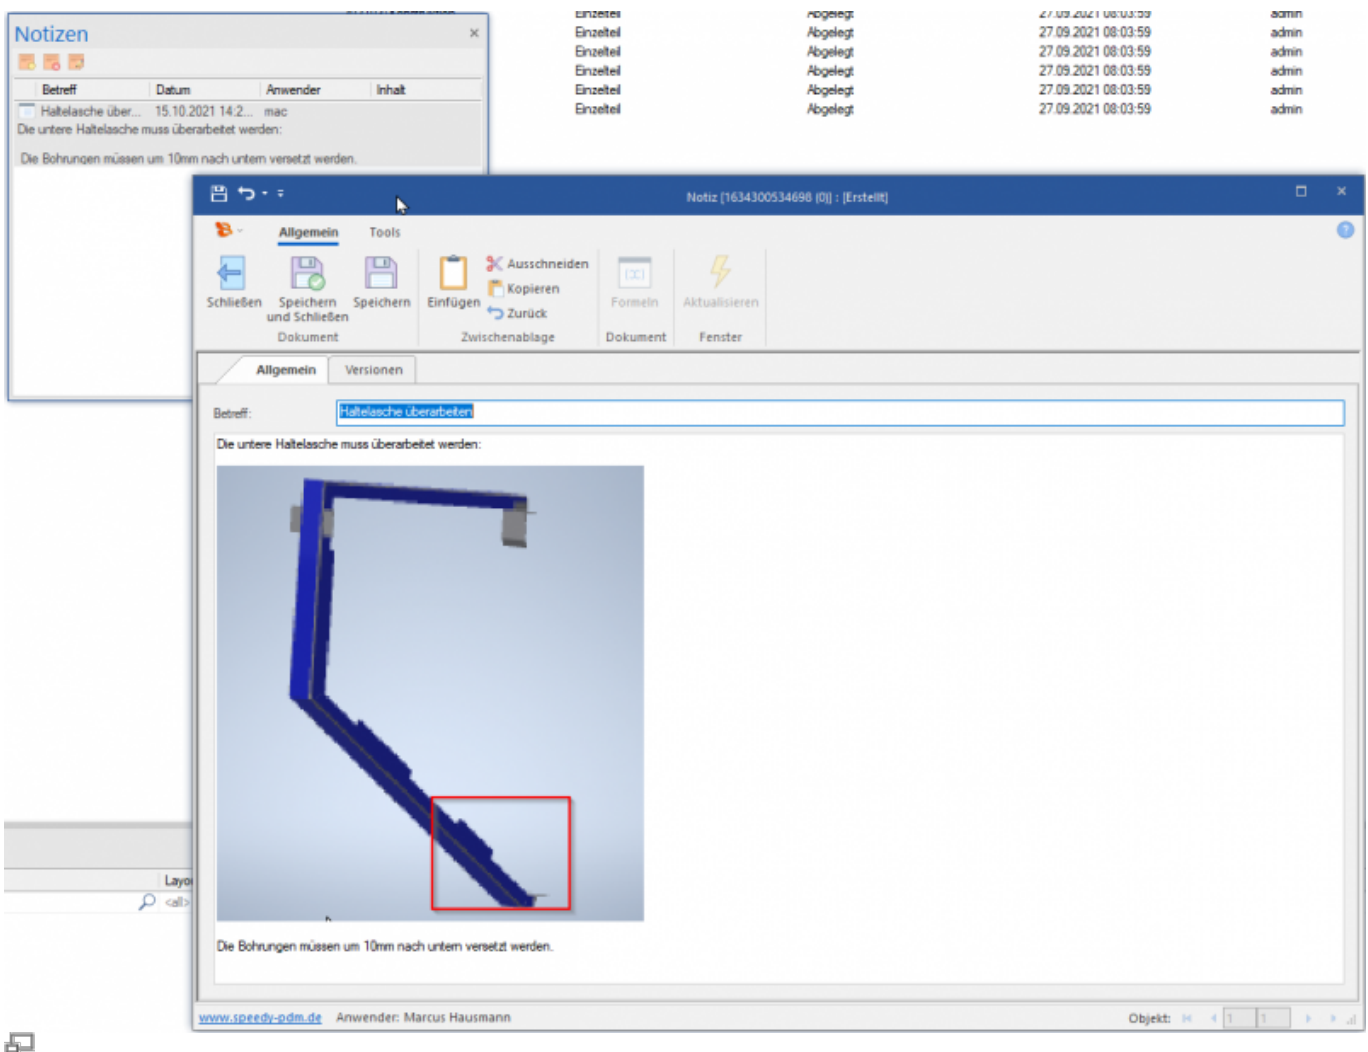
Notizen

| Betreff | Datum | Anwender | Inhalt |
|---|---|---|---|
| Haltelasche über... | 15.10.2021 14:2... | mac | |

Die untere Haltelasche muss überarbeitet werden:

Die Bohrungen müssen um 10mm nach untern versetzt werden.

| Einzelteil | Abgelegt | 27.09.2021 08:03:59 | admin |
|---|---|---|---|
| Einzelteil | Abgelegt | 27.09.2021 08:03:59 | admin |
| Einzelteil | Abgelegt | 27.09.2021 08:03:59 | admin |
| Einzelteil | Abgelegt | 27.09.2021 08:03:59 | admin |
| Einzelteil | Abgelegt | 27.09.2021 08:03:59 | admin |
| Einzelteil | Abgelegt | 27.09.2021 08:03:59 | admin |

Notiz [1634300534698 (0)] : [Erstellt]

Allgemein Tools

Schließen Speichern und Schließen Speichern
Dokument

Einfügen Ausschneiden Kopieren Zurück
Zwischenablage

Formeln
Dokument

Aktualisieren
Fenster

Allgemein Versionen

Betreff: Haltelasche überarbeiten

Die untere Haltelasche muss überarbeitet werden:

Die Bohrungen müssen um 10mm nach untern versetzt werden.

Layo
<all>

www.speedy-pdm.de Anwender: Marcus Hausmann Objekt: 1 1